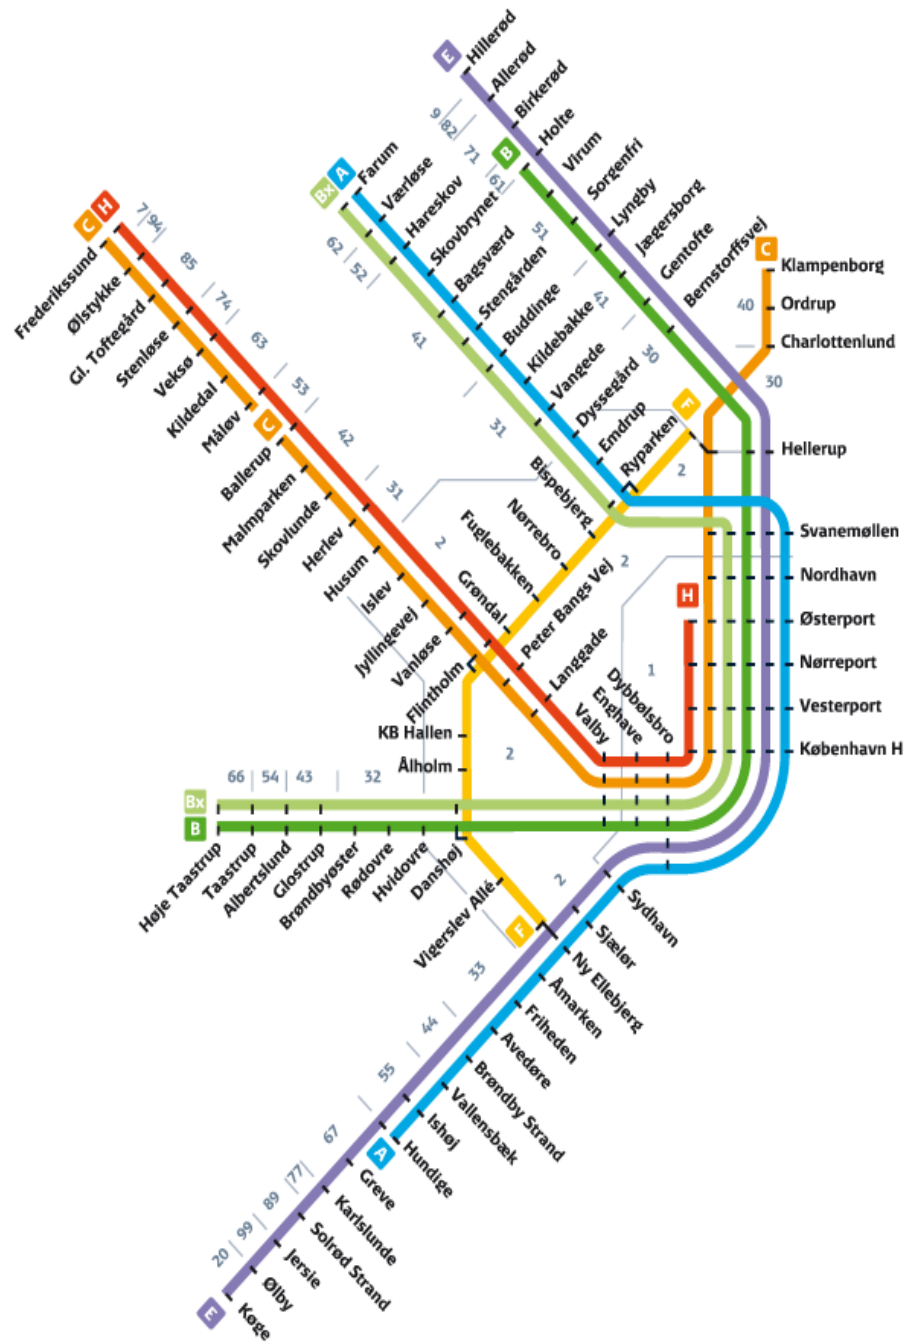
E Hillerød
Allerød
Birkerød
Holte
Virum
Sorgenfri
Lyngby
Jægersborg
Gentofte
Bernstorffsvej
C Klampenborg
Ordrup
Charlottenlund
Hellerup
Svanemøllen
Nordhavn
Østerport
Nørreport
Vesterport
København H
9 82 71 61 B
Bx A Farum
Værløse
Hareskov
Skovbrynet
Bagsværd
Stengården
Buddinge
Kildebakke
Vangede
Dyssegård
Emdrup
Ryparken
F
62 52 51 41 41 30 40 30 31 2
C H Frederikssund
Ølstykke
Gl. Toftegård
Stenløse
Veksø
Kildedal
Måløv
C Ballerup
Malmparken
Skovlunde
Herlev
Husum
Islev
Jyllingevej
Vanløse
Flintholm
7 94 85 74 63 53 42 31 2 2 1 2
Bispebjerg
Nørrebro
Fuglebakken
Grøndal
Peter Bangs Vej
Langgade
Valby
Enghave
Dybbølsbro
H
KB Hallen
Ålholm
66 54 43 32
Bx
B
Høje Taastrup
Taastrup
Albertslund
Glostrup
Brøndbyøster
Rødovre
Hvidovre
Danshøj
Vigerslev Allé
F
2
Sydhavn
Sjælør
Ny Ellebjerg
Amarken
Friheden
Avedøre
Brøndby Strand
Vallensbæk
Ishøj
A Hundige
Greve
Karlslunde
Solrød Strand
Jersie
Ølby
E Køge
33 44 55 67 77 89 99 20